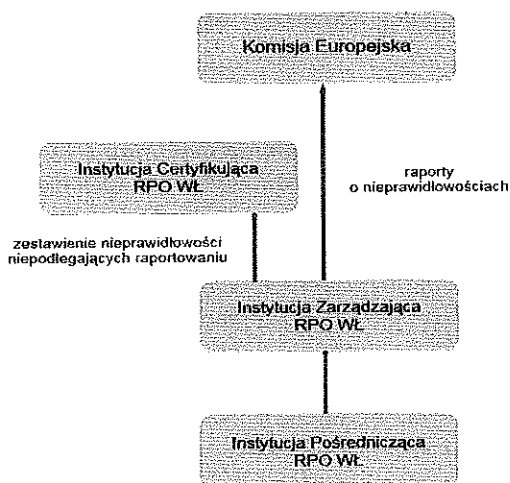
Komisja Europejska

Instytucja Certyfikująca RPO WŁ

raporty o nieprawidłowościach

zestawienie nieprawidłowości niepodlegających raportowaniu

Instytucja Zarządzająca RPO WŁ

Instytucja Pośrednicząca RPO WŁ